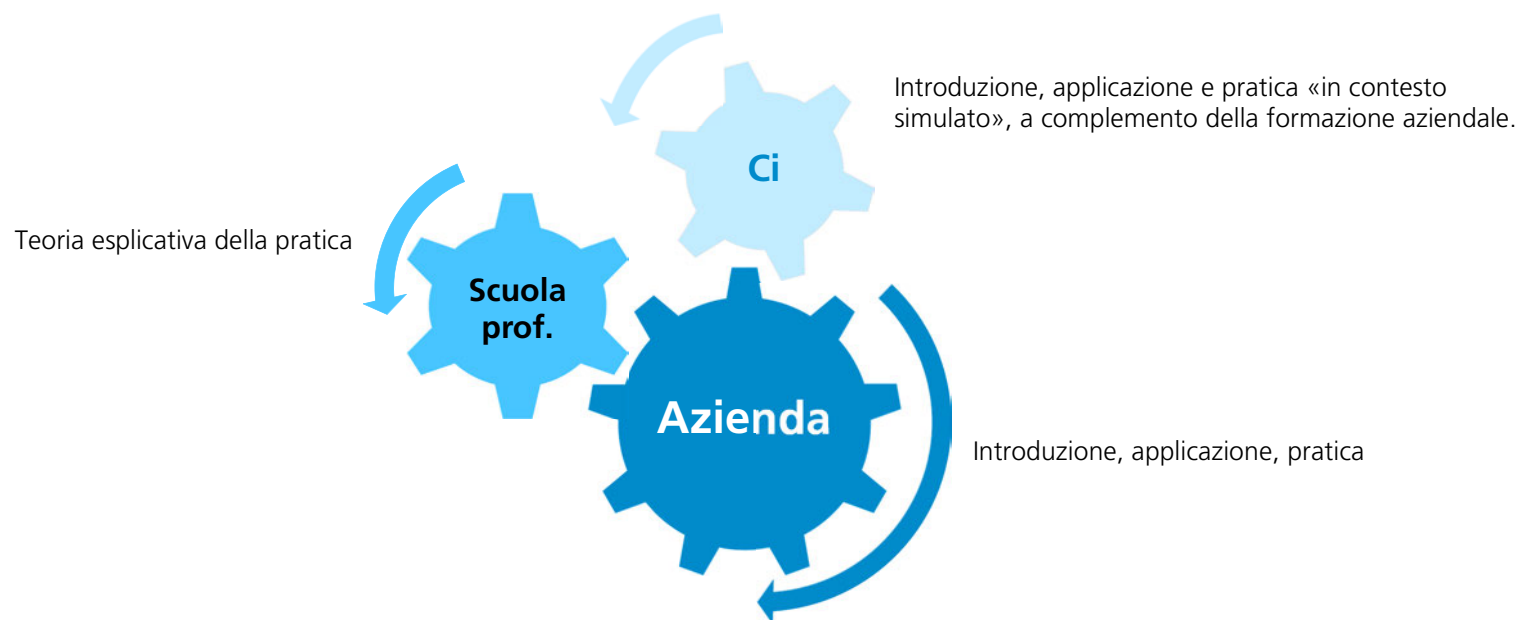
Ci

Introduzione, applicazione e pratica «in contesto simulato», a complemento della formazione aziendale.

Teoria esplicativa della pratica

Scuola prof.

Azienda

Introduzione, applicazione, pratica